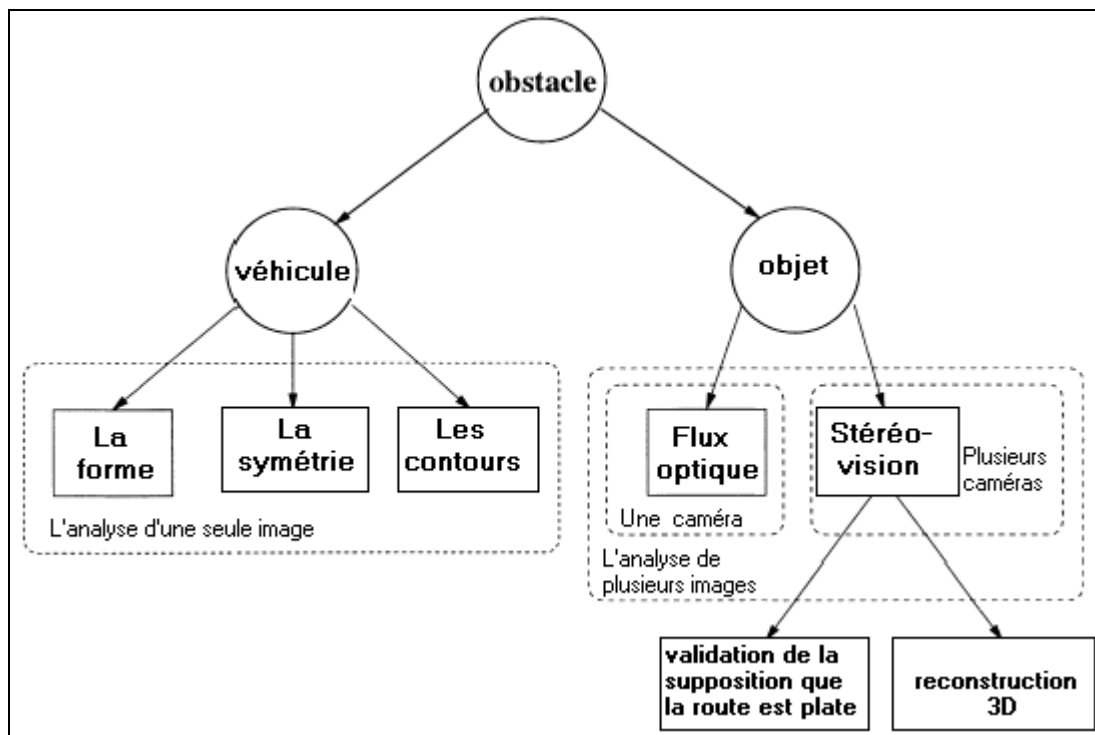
obstacle

véhicule

objet

La forme

La symétrie

Les contours

L'analyse d'une seule image

Flux optique

Une caméra

Stéréo-vision

Plusieurs caméras

L'analyse de plusieurs images

validation de la supposition que la route est plate

reconstruction 3D